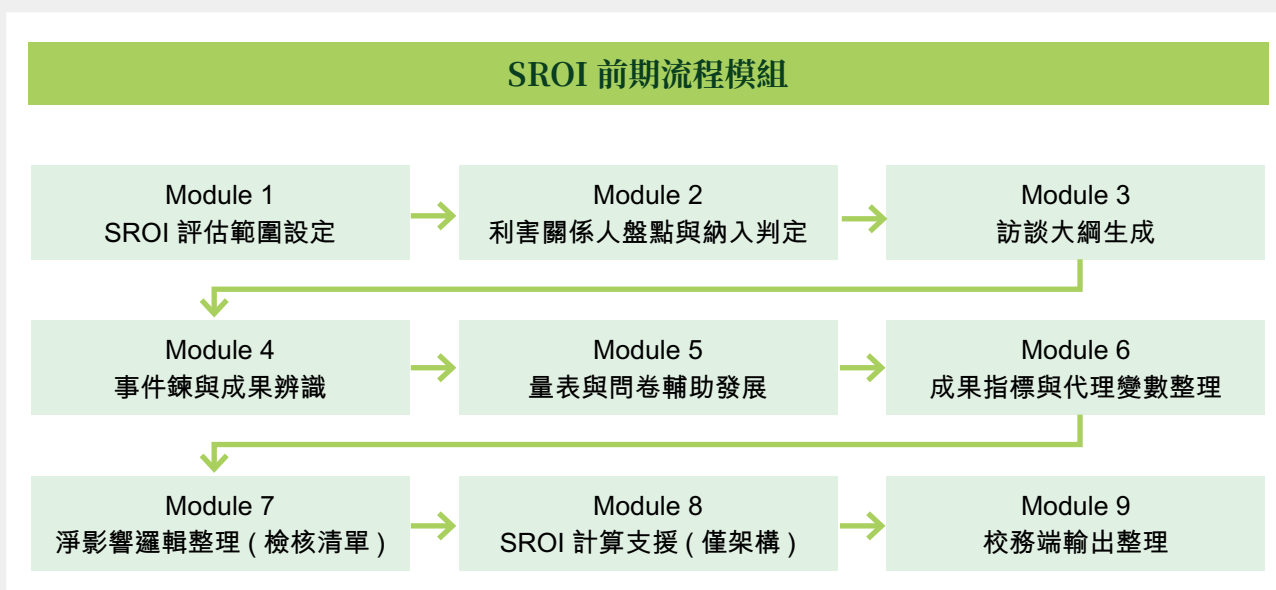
SROI 前期流程模組

Module 1
SROI 評估範圍設定

Module 2
利害關係人盤點與納入判定

Module 3
訪談大綱生成

Module 4
事件鍊與成果辨識

Module 5
量表與問卷輔助發展

Module 6
成果指標與代理變數整理

Module 7
淨影響邏輯整理 ( 檢核清單 )

Module 8
SROI 計算支援 ( 僅架構 )

Module 9
校務端輸出整理